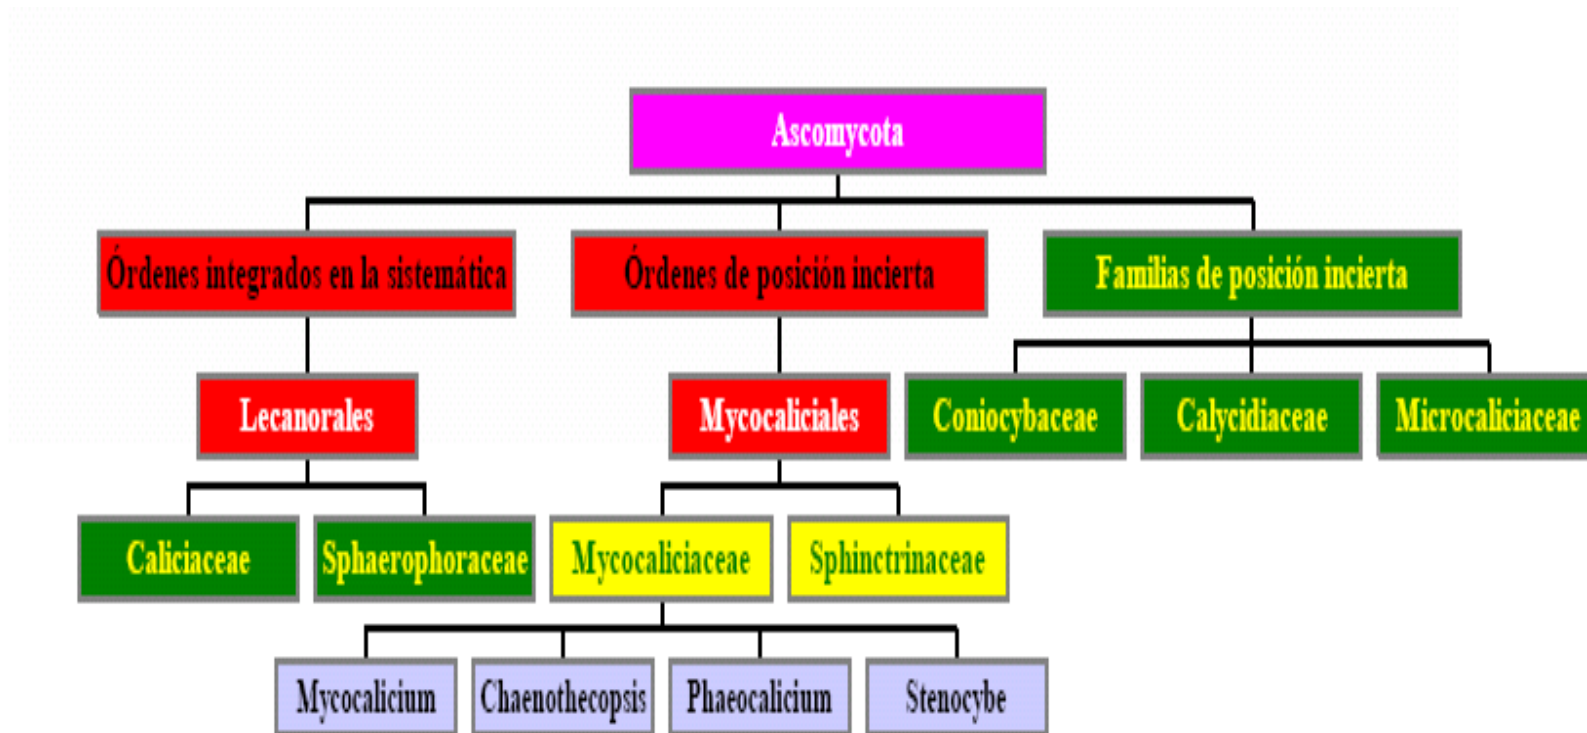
Ascomycota

Órdenes integrados en la sistemática

Órdenes de posición incierta

Familias de posición incierta

Lecanorales

Mycocaliciales

Coniocybaceae

Calycidiaceae

Microcaliciaceae

Caliciaceae

Sphaerophoraceae

Mycocaliciaceae

Sphinctrinaceae

Mycocalicium

Chaenothecopsis

Phaeocalicium

Stenocybe